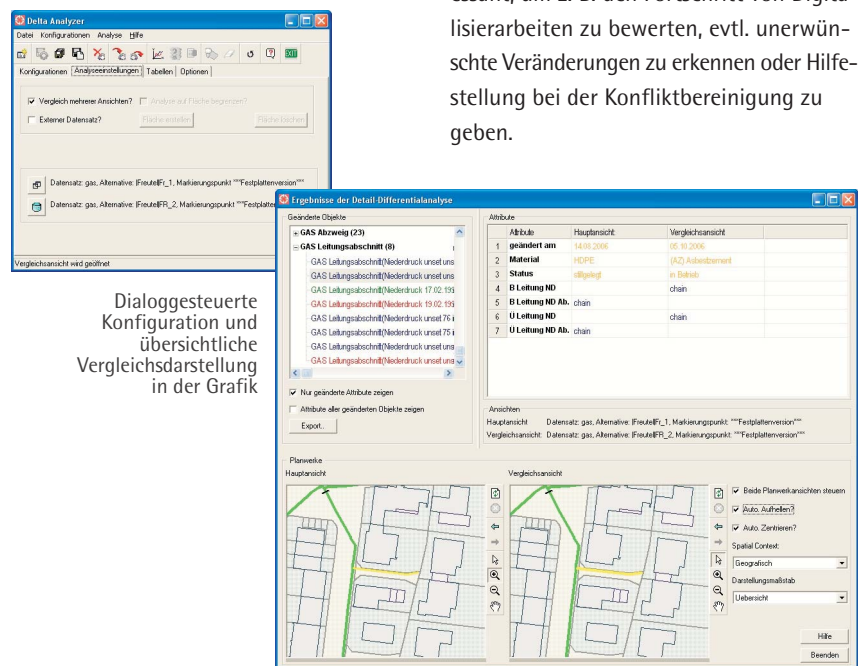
Delta Analyzer
Datei Konfigurationen Analyse Hilfe
Konfigurationen Analyseeinstellungen Tabellen Optionen
Vergleich mehrerer Ansichten? Analyse auf Fläche begrenzen?
Externer Datensatz? Fläche erstellen Fläche löschen
Datensatz: gas, Alternative: |FreutelFr_1, Markierungspunkt: """Festplattenversion"""
Datensatz: gas, Alternative: |FreutelFR_2, Markierungspunkt: """Festplatten
Vergleichsansicht wird geöffnet

Dialoggesteuerte Konfiguration und übersichtliche Vergleichsdarstellung in der Grafik

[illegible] um z. B. den Fortschritt von Digitalisierarbeiten zu bewerten, evtl. unerwünschte Veränderungen zu erkennen oder Hilfestellung bei der Konfliktbereinigung zu geben.

Ergebnisse der Detail-Differentialanalyse
Geänderte Objekte
+ GAS Abzweig (23)
- GAS Leitungsabschnitt (8)
GAS Leitungsabschnitt(Niederdruck unset uns
GAS Leitungsabschnitt(Niederdruck unset uns
GAS Leitungsabschnitt(Niederdruck 17.02.19
GAS Leitungsabschnitt(Niederdruck 19.02.19
GAS Leitungsabschnitt(Niederdruck unset 76
GAS Leitungsabschnitt(Niederdruck unset 75
GAS Leitungsabschnitt(Niederdruck unset uns
GAS Leitungsabschnitt(Niederdruck unset uns
Nur geänderte Attribute zeigen
Attribute aller geänderten Objekte zeigen
Export...

Attribute
| | Attribute | Hauptansicht | Vergleichsansicht |
|---|---|---|---|
| 1 | geändert am | 14.08.2006 | 05.10.2006 |
| 2 | Material | HDPE | (AZ) Asbestzement |
| 3 | Status | stillgelegt | in Betrieb |
| 4 | B Leitung ND | | chain |
| 5 | B Leitung ND Ab. | chain | |
| 6 | Ü Leitung ND | | chain |
| 7 | Ü Leitung ND Ab. | chain | |

Ansichten
Hauptansicht Datensatz: gas, Alternative: |FreutelFr_1, Markierungspunkt: """Festplattenversion"""
Vergleichsansicht: Datensatz: gas, Alternative: |FreutelFR_2, Markierungspunkt: """Festplattenversion"""

Planwerke
Hauptansicht
Vergleichsansicht
Beide Planwerkansichten steuern
Auto. Aufhellen?
Auto. Zentrieren?
Spatial Context:
Geografisch
Darstellungsmaßstab
Uebersicht
Hilfe
Beenden